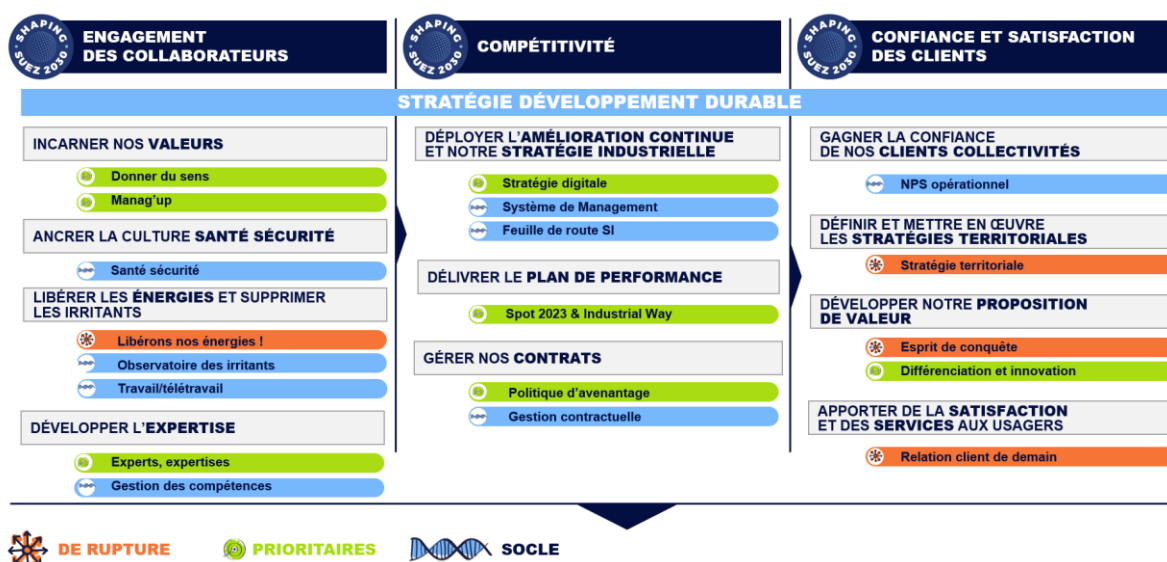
SHAPING SUEZ 2030
ENGAGEMENT DES COLLABORATEURS

SHAPING SUEZ 2030
COMPÉTITIVITÉ

SHAPING SUEZ 2030
CONFIANCE ET SATISFACTION DES CLIENTS

STRATÉGIE DÉVELOPPEMENT DURABLE

INCARNER NOS VALEURS
Donner du sens
Manag'up

ANCRER LA CULTURE SANTÉ SÉCURITÉ
Santé sécurité

LIBÉRER LES ÉNERGIES ET SUPPRIMER LES IRRITANTS
Libérons nos énergies !
Observatoire des irritants
Travail/télétravail

DÉVELOPPER L'EXPERTISE
Experts, expertises
Gestion des compétences

DÉPLOYER L'AMÉLIORATION CONTINUE ET NOTRE STRATÉGIE INDUSTRIELLE
Stratégie digitale
Système de Management
Feuille de route SI

DÉLIVRER LE PLAN DE PERFORMANCE
Spot 2023 & Industrial Way

GÉRER NOS CONTRATS
Politique d'avenantage
Gestion contractuelle

GAGNER LA CONFIANCE DE NOS CLIENTS COLLECTIVITÉS
NPS opérationnel

DÉFINIR ET METTRE EN ŒUVRE LES STRATÉGIES TERRITORIALES
Stratégie territoriale

DÉVELOPPER NOTRE PROPOSITION DE VALEUR
Esprit de conquête
Différenciation et innovation

APPORTER DE LA SATISFACTION ET DES SERVICES AUX USAGERS
Relation client de demain

DE RUPTURE
PRIORITAIRES
SOCLE